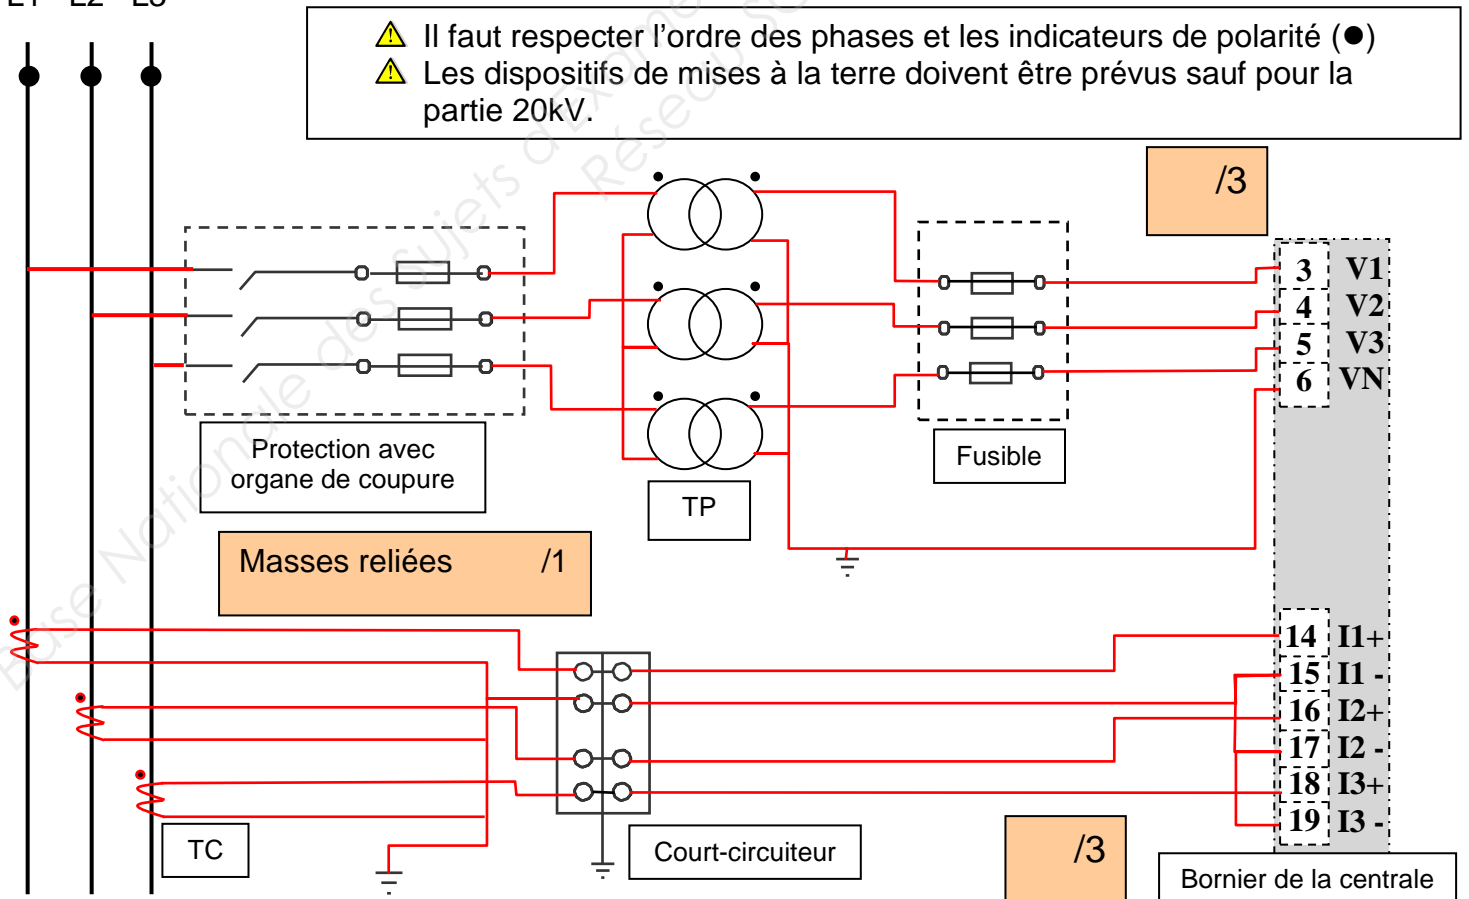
L1 L2 L3

⚠ Il faut respecter l’ordre des phases et les indicateurs de polarité (●)
⚠ Les dispositifs de mises à la terre doivent être prévus sauf pour la partie 20kV.

/3

Protection avec organe de coupure

TP

Fusible

Masses reliées /1

| 3 | V1 |
|---|---|
| 4 | V2 |
| 5 | V3 |
| 6 | VN |

| 14 | I1+ |
|---|---|
| 15 | I1 - |
| 16 | I2+ |
| 17 | I2 - |
| 18 | I3+ |
| 19 | I3 - |

TC

Court-circuiteur

/3

Bornier de la centrale

Base Nationale des Sujets d'Examens Réseau